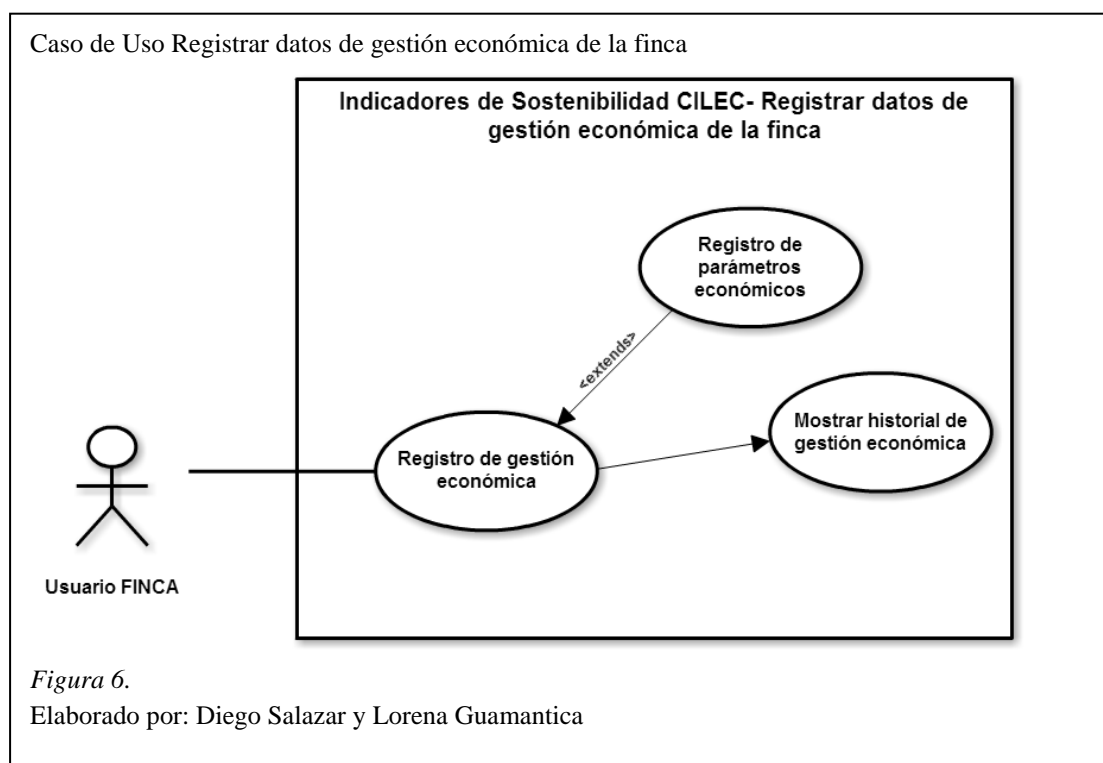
Caso de Uso Registrar datos de gestión económica de la finca

Indicadores de Sostenibilidad CILEC- Registrar datos de gestión económica de la finca

Registro de parámetros económicos

<extends>

Mostrar historial de gestión económica

Registro de gestión económica

Usuario FINCA

*Figura 6.*
Elaborado por: Diego Salazar y Lorena Guamantica